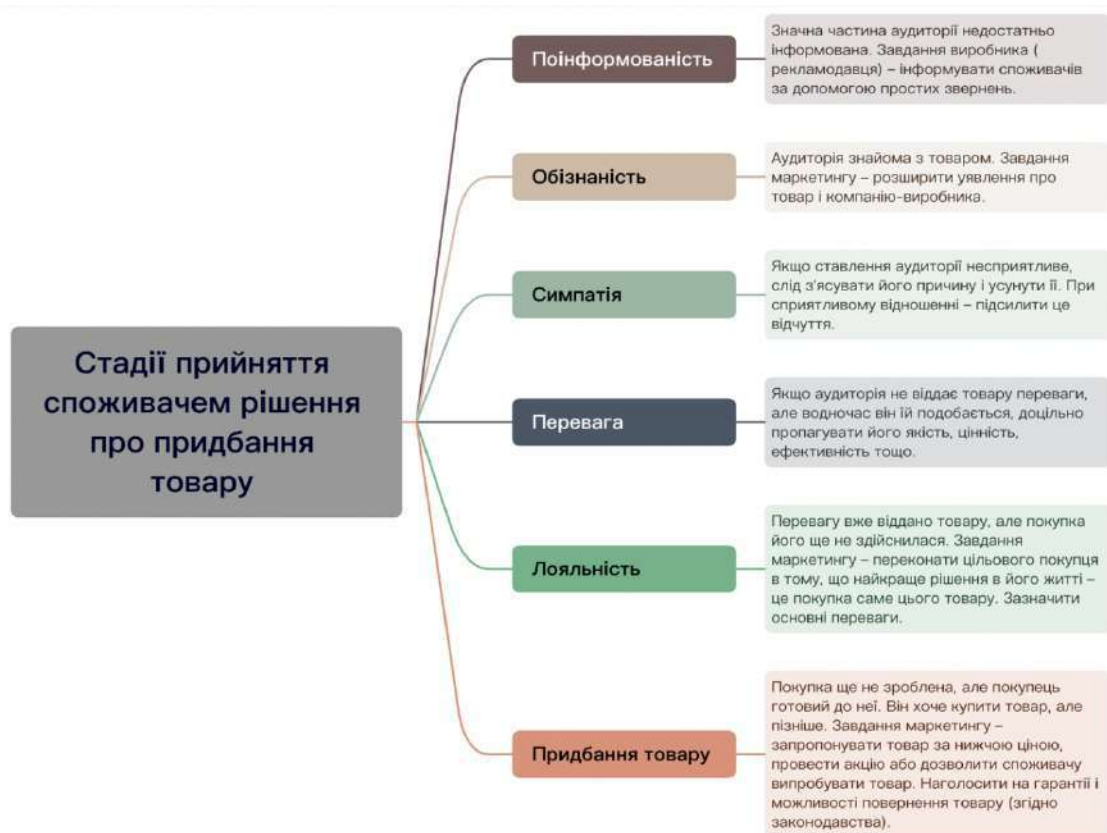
Стадії прийняття споживачем рішення про придбання товару

Поінформованість

Значна частина аудиторії недостатньо інформована. Завдання виробника ( рекламодавця) – інформувати споживачів за допомогою простих звернень.

Обізнаність

Аудиторія знайома з товаром. Завдання маркетингу – розширити уявлення про товар і компанію-виробника.

Симпатія

Якщо ставлення аудиторії несприятливе, слід з'ясувати його причину і усунути її. При сприятливому відношенні – підсилити це відчуття.

Перевага

Якщо аудиторія не віддає товару переваги, але водночас він їй подобається, доцільно пропагувати його якість, цінність, ефективність тощо.

Лояльність

Перевагу вже віддано товару, але покупка його ще не здійснилася. Завдання маркетингу – переконати цільового покупця в тому, що найкраще рішення в його житті – це покупка саме цього товару. Зазначити основні переваги.

Придбання товару

Покупка ще не зроблена, але покупець готовий до неї. Він хоче купити товар, але пізніше. Завдання маркетингу – запропонувати товар за нижчою ціною, провести акцію або дозволити споживачу випробувати товар. Наголосити на гарантії і можливості повернення товару (згідно законодавства).